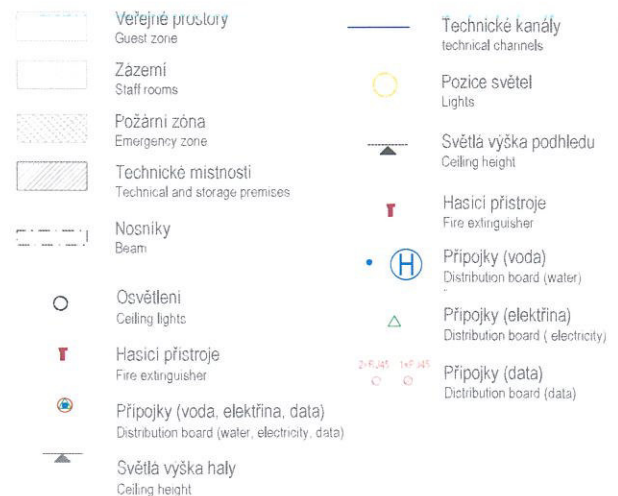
Veřejné prostory
Guest zone

Zázemí
Staff rooms

Požární zóna
Emergency zone

Technické místnosti
Technical and storage premises

Nosníky
Beam

Osvětlení
Ceiling lights

Hasicí přístroje
Fire extinguisher

Přípojky (voda, elektřina, data)
Distribution board (water, electricity, data)

Světlá výška haly
Ceiling height

Technické kanály
technical channels

Pozice světel
Lights

Světlá výška podhledu
Ceiling height

Hasicí přístroje
Fire extinguisher

Přípojky (voda)
Distribution board (water)

Přípojky (elektřina)
Distribution board ( electricity)

2×RJ45 1×RJ45
Přípojky (data)
Dictribution board (data)